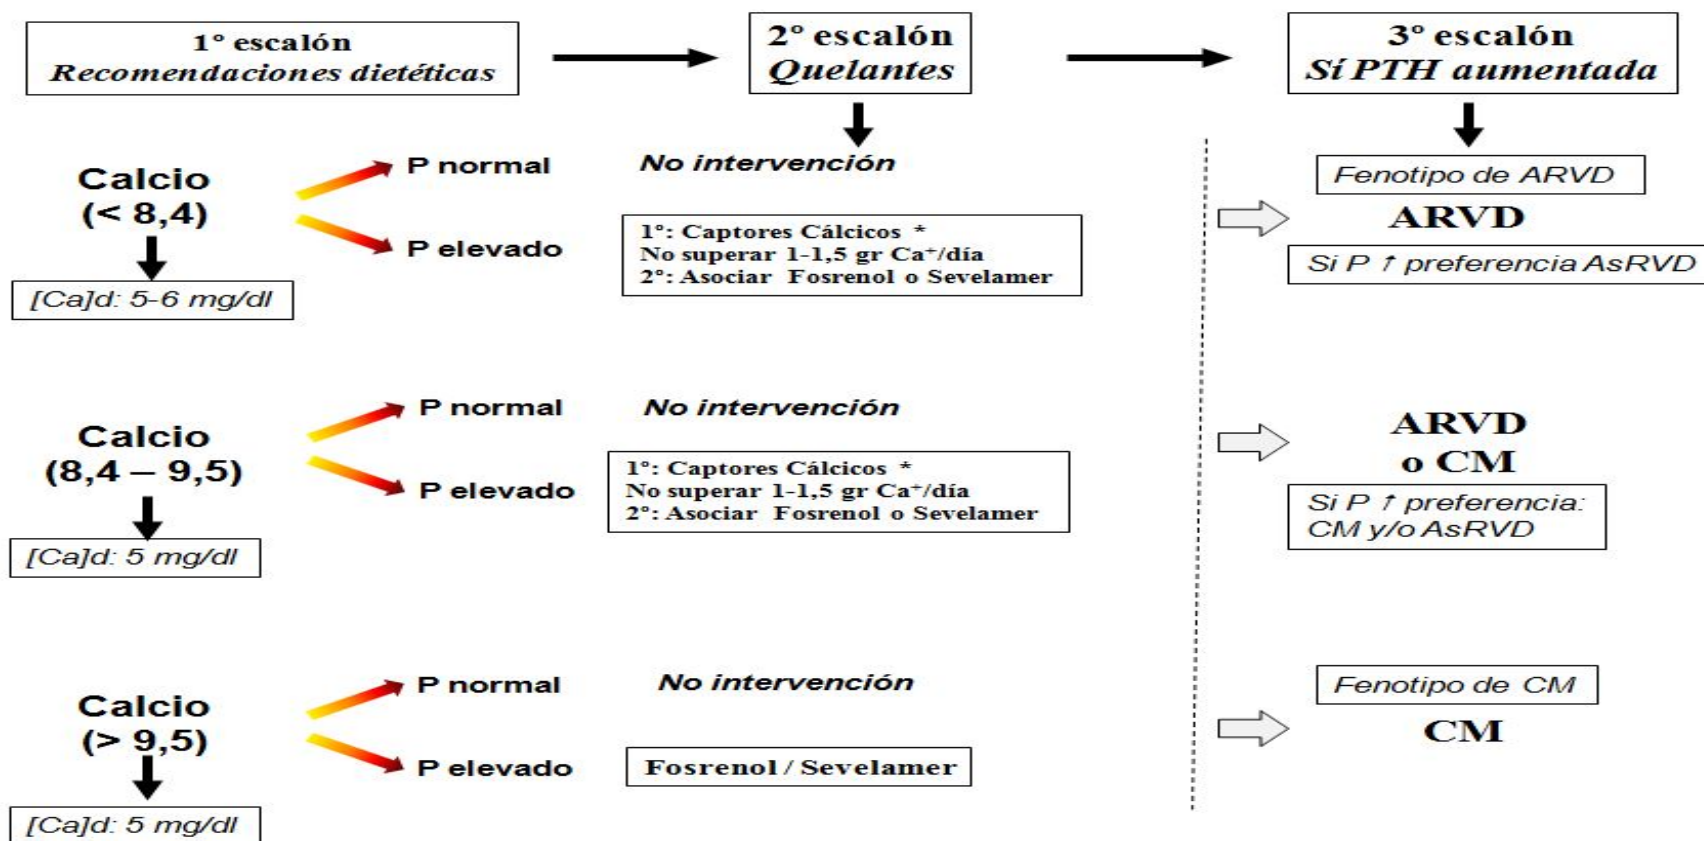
1° escalón
Recomendaciones dietéticas

2° escalón
Quelantes

3° escalón
Sí PTH aumentada

Calcio
(< 8,4)

[Ca]d: 5-6 mg/dl

P normal
No intervención

P elevado
1°: Captores Cálcicos *
No superar 1-1,5 gr Ca$^{+}$/día
2°: Asociar Fosrenol o Sevelamer

Fenotipo de ARVD
ARVD
Si P ↑ preferencia AsRVD

Calcio
(8,4 – 9,5)

[Ca]d: 5 mg/dl

P normal
No intervención

P elevado
1°: Captores Cálcicos *
No superar 1-1,5 gr Ca$^{+}$/día
2°: Asociar Fosrenol o Sevelamer

ARVD
o CM
Si P ↑ preferencia:
CM y/o AsRVD

Calcio
(> 9,5)

[Ca]d: 5 mg/dl

P normal
No intervención

P elevado
Fosrenol / Sevelamer

Fenotipo de CM
CM